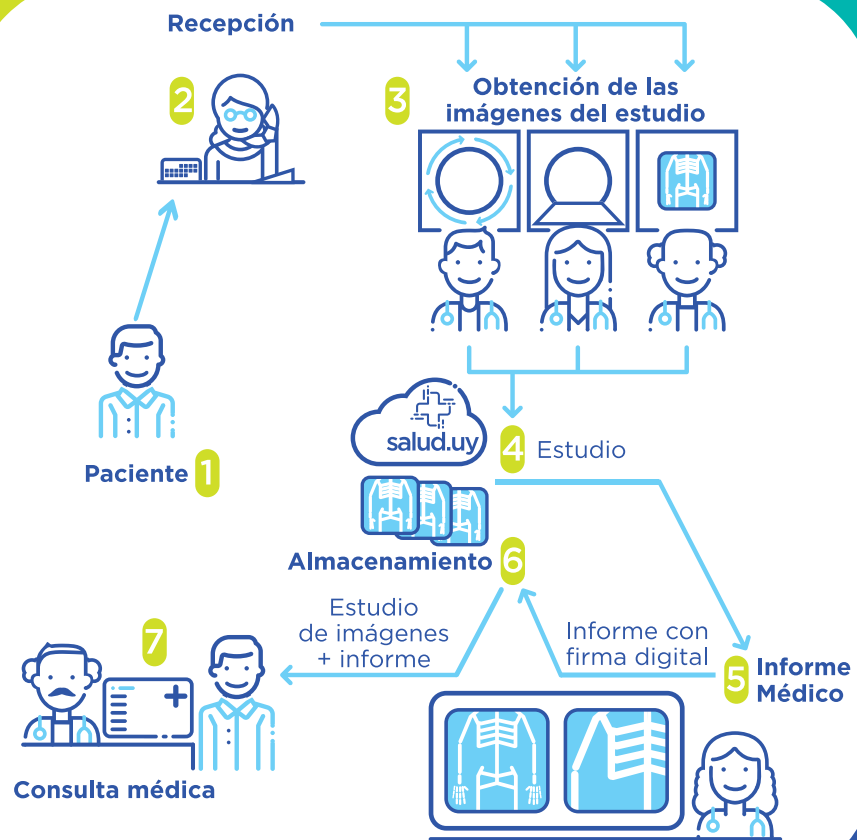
Recepción

2

3 Obtención de las imágenes del estudio

Paciente 1

salud.uy

4 Estudio

Almacenamiento 6

Estudio de imágenes + informe

7

Informe con firma digital

5 Informe Médico

Consulta médica